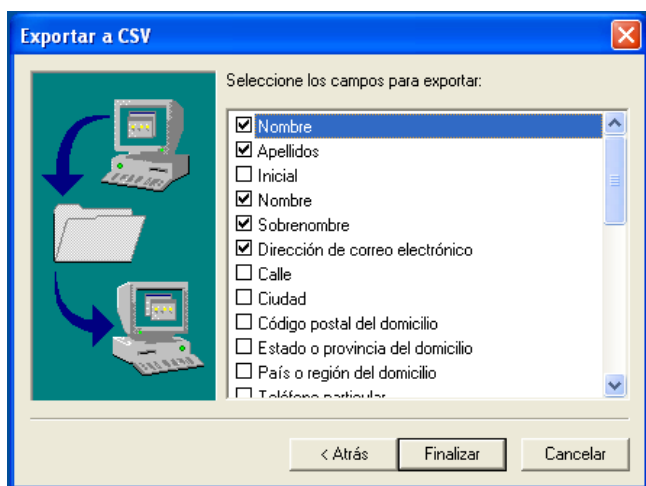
Exportar a CSV

Seleccione los campos para exportar:

☑ Nombre
☑ Apellidos
☐ Inicial
☑ Nombre
☑ Sobrenombre
☑ Dirección de correo electrónico
☐ Calle
☐ Ciudad
☐ Código postal del domicilio
☐ Estado o provincia del domicilio
☐ País o región del domicilio
☐ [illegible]

< Atrás
Finalizar
Cancelar